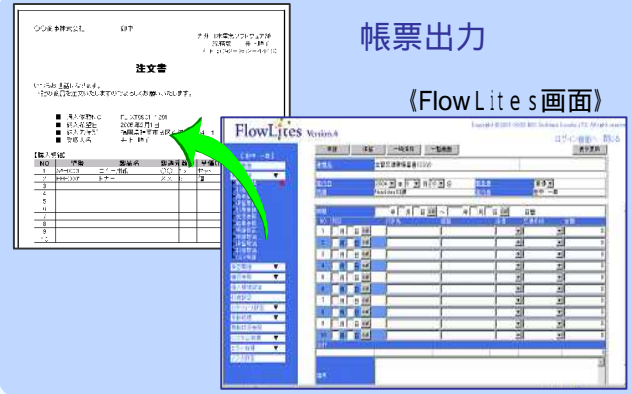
帳票出力

《FlowＬｉｔｅｓ画面》

○○産業株式会社　御中

注文書

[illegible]

■
■
■
■

【購入明細】

| NO | 品番 | 製品名 | 数 | 単価 |
|---|---|---|---|---|
| 1 | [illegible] | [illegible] | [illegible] | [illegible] |
| 2 | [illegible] | トナー | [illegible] | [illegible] |
| 3 | | | | |
| 4 | | | | |
| 5 | | | | |
| 6 | | | | |
| 7 | | | | |
| 8 | | | | |
| 9 | | | | |
| 10 | | | | |

FlowLites Version.4

ログイン情報へ　閉じる

登録　保留　一時保存　一覧画面

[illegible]